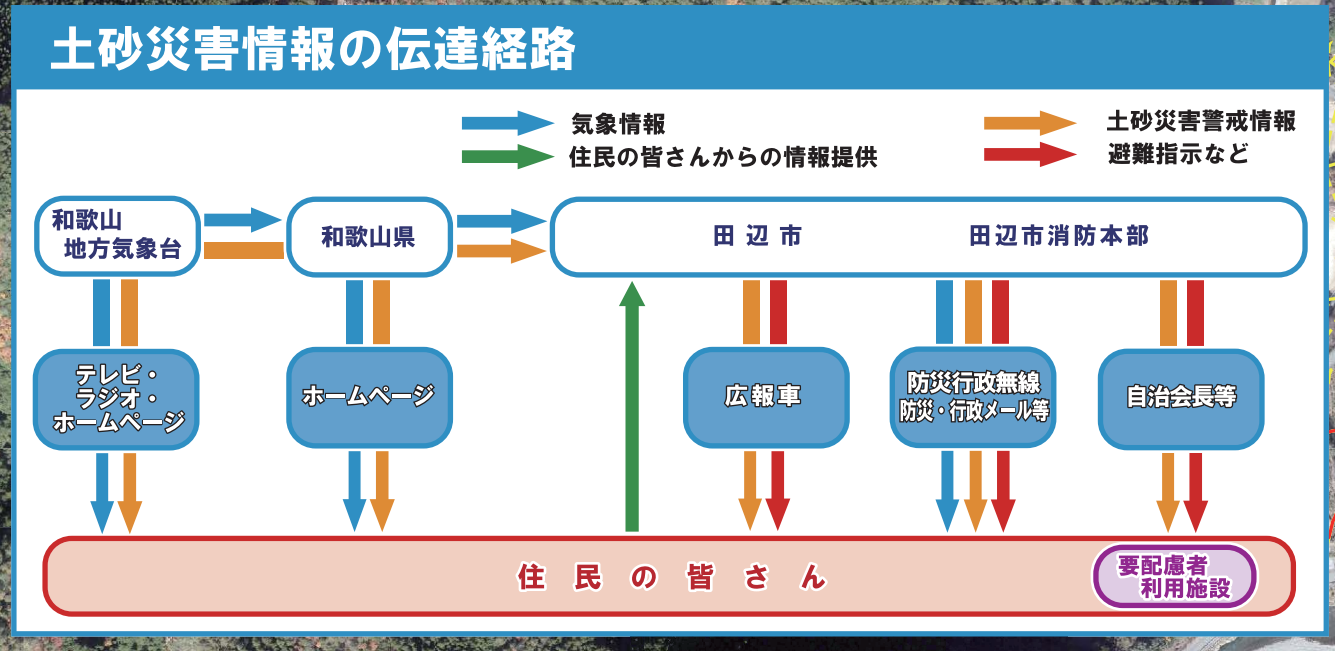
土砂災害情報の伝達経路

気象情報
住民の皆さんからの情報提供
土砂災害警戒情報
避難指示など

和歌山地方気象台
和歌山県
田辺市
田辺市消防本部

テレビ・ラジオ・ホームページ
ホームページ
広報車
防災行政無線 防災・行政メール等
自治会長等

住民の皆さん
要配慮者利用施設